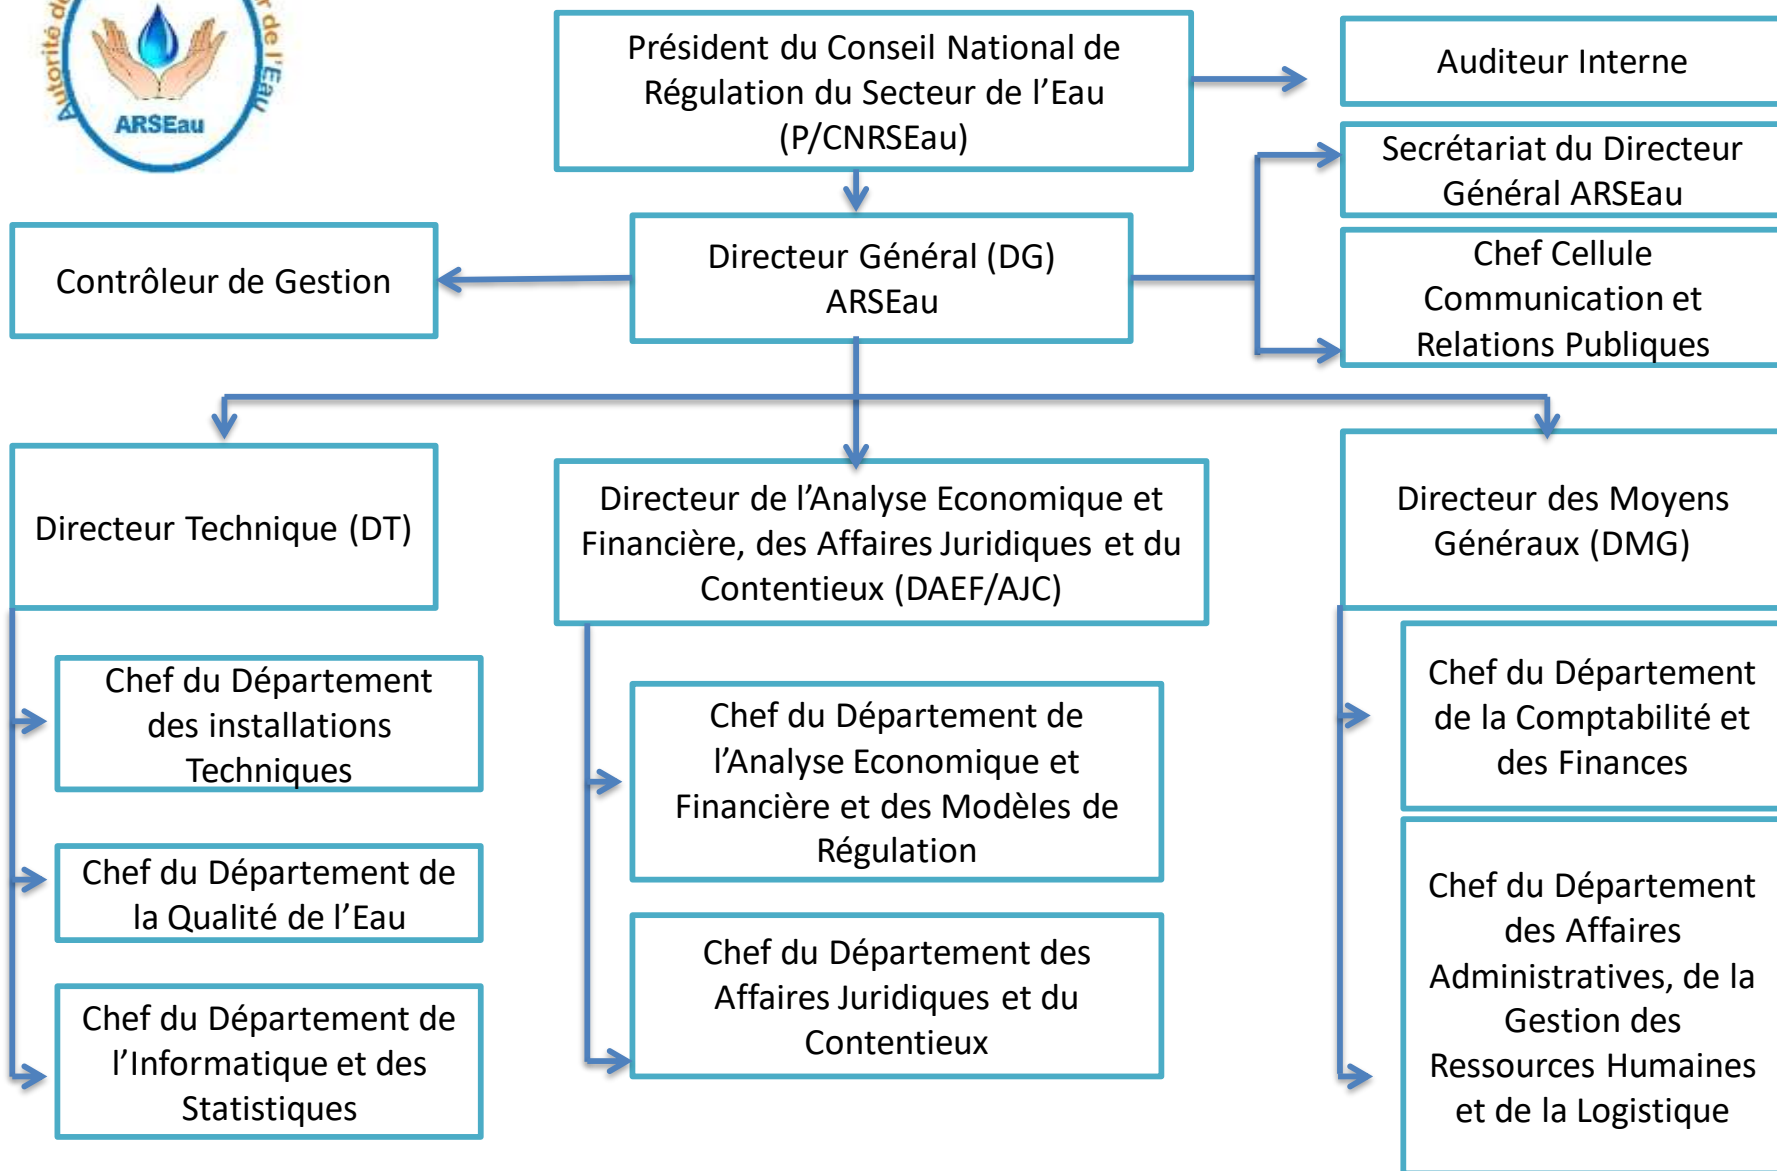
Autorité d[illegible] r de l'Eau
ARSEau

Président du Conseil National de Régulation du Secteur de l'Eau (P/CNRSEau)

Auditeur Interne

Secrétariat du Directeur Général ARSEau

Chef Cellule Communication et Relations Publiques

Contrôleur de Gestion

Directeur Général (DG) ARSEau

Directeur Technique (DT)

Directeur de l'Analyse Economique et Financière, des Affaires Juridiques et du Contentieux (DAEF/AJC)

Directeur des Moyens Généraux (DMG)

Chef du Département des installations Techniques

Chef du Département de la Qualité de l'Eau

Chef du Département de l'Informatique et des Statistiques

Chef du Département de l'Analyse Economique et Financière et des Modèles de Régulation

Chef du Département des Affaires Juridiques et du Contentieux

Chef du Département de la Comptabilité et des Finances

Chef du Département des Affaires Administratives, de la Gestion des Ressources Humaines et de la Logistique